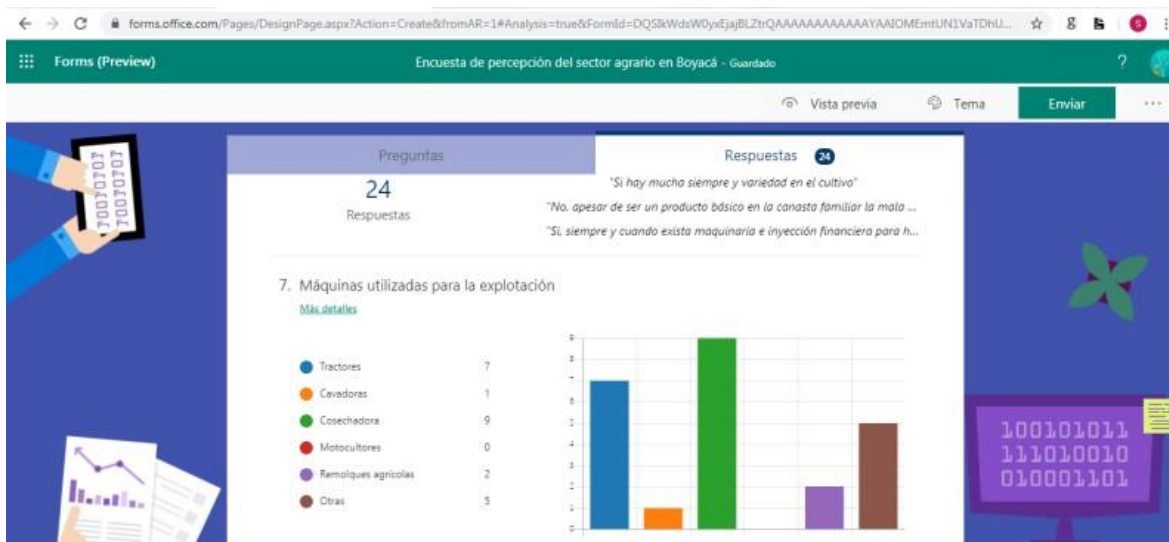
forms.office.com/Pages/DesignPage.aspx?Action=Create&fromAR=1#Analysis=true&FormId=DQSIkWdsW0yxEjajBLZtrQAAAAAAAAAAAAYAAIOMEmtUN1VaTDhU...

Forms (Preview)

Encuesta de percepción del sector agrario en Boyacá - Guardado

?

Vista previa

Tema

Enviar

...

10010101
10010101

Preguntas

Respuestas 24

24

Respuestas

"Si hay mucha siempre y variedad en el cultivo"

"No, apesar de ser un producto básico en la canasta familiar la mala ...

"Si, siempre y cuando exista maquinaria e inyección financiera para h...

7. Máquinas utilizadas para la explotación

Más detalles

| | |
|---|---|
| Tractores | 7 |
| Cavadoras | 1 |
| Cosechadora | 9 |
| Motocultores | 0 |
| Remolques agrícolas | 2 |
| Otras | 5 |

9
8
7
6
5
4
3
2
1
0

100101011
111010010
010001101